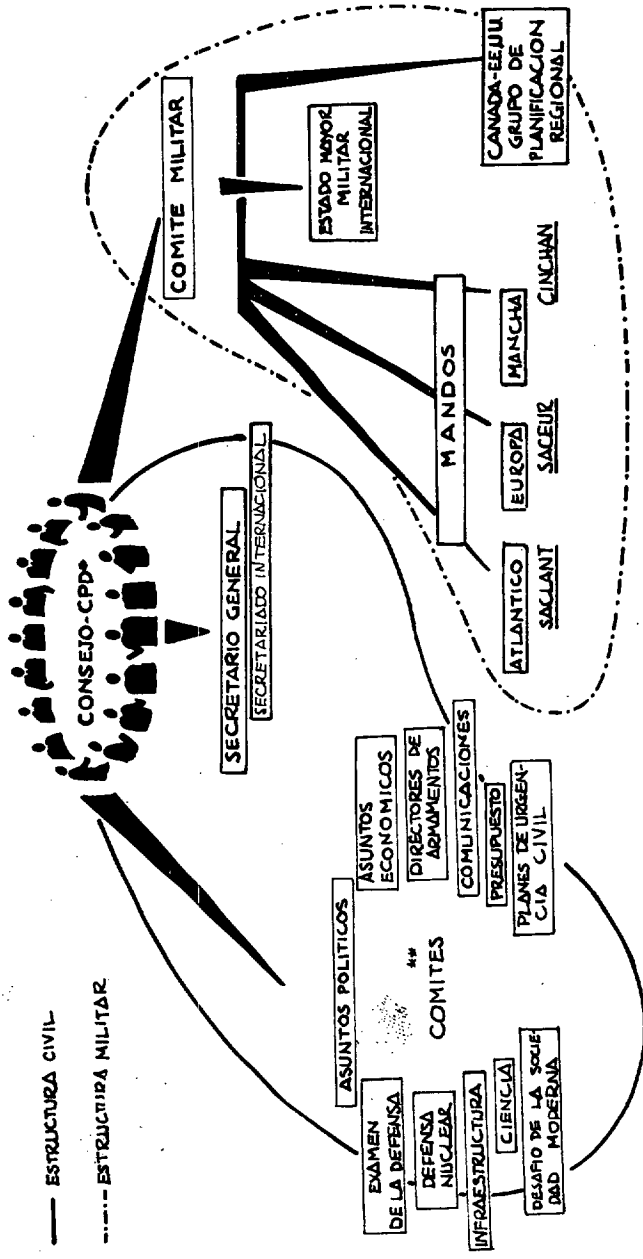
ESTRUCTURA CIVIL
ESTRUCTURA MILITAR

CONSEJO-CPD*

SECRETARIO GENERAL
SECRETARIADO INTERNACIONAL

COMITE MILITAR

ESTADO MAYOR MILITAR INTERNACIONAL

CANADA-EE.UU. GRUPO DE PLANIFICACION REGIONAL

MANDOS

ATLANTICO
SACLANT

EUROPA
SACEUR

MANCHA
CINCHAN

** COMITES

ASUNTOS POLITICOS

ASUNTOS ECONOMICOS

DIRECTORES DE ARMAMENTOS

COMUNICACIONES

PRESUPUESTO

PLANES DE URGENCIA CIVIL

EXAMEN DE LA DEFENSA

DEFENSA NUCLEAR

INFRAESTRUCTURA

CIENCIA

DESAFIO DE LA SOCIEDAD MODERNA